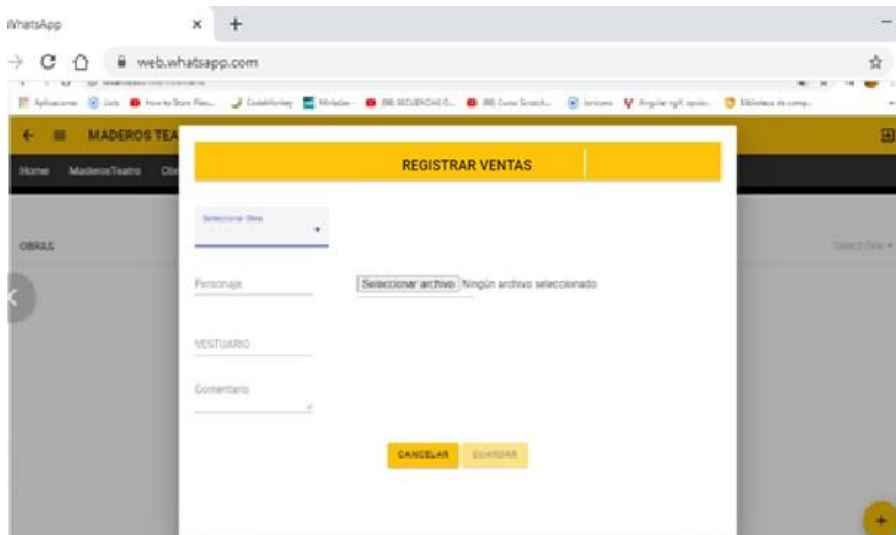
WhatsApp ×

web.whatsapp.com

Aplicaciones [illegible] How to Burn Res... CodeMonkey Mindalee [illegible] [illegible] Curso Scratch... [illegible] Angular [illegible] Biblioteca de comp...

MADEROS TEA

Home MaderosTeatro Ob

OBRAS

Select Obra

REGISTRAR VENTAS

Seleccionar Obra

Personaje

Seleccionar archivo Ningún archivo seleccionado

VESTUARIO

Comentario

CANCELAR GUARDAR

+